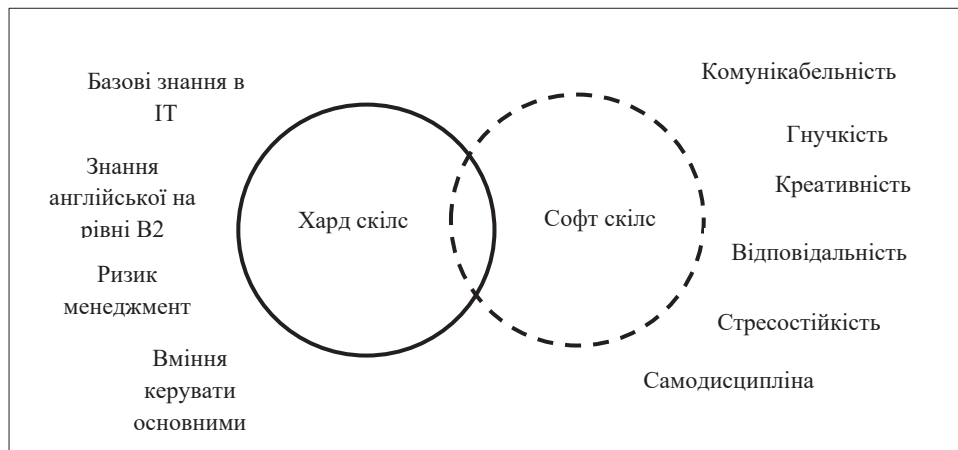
Базові знання в IT

Знання англійської на рівні B2

Ризик менеджмент

Вміння керувати основними

Хард скілс

Софт скілс

Комунікабельність

Гнучкість

Креативність

Відповідальність

Стресостійкість

Самодисципліна